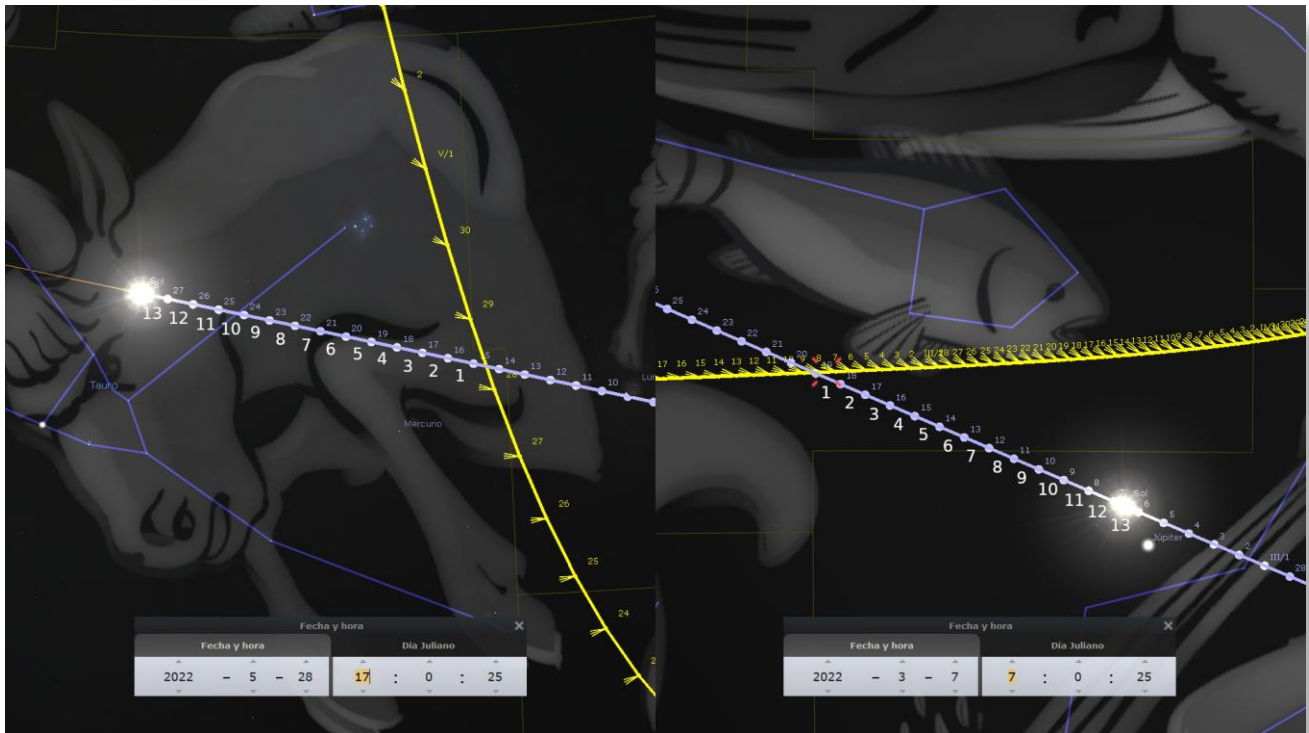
2

V/1

30

29

Sol

27 26 25 24 23 22 21 20 19 18 17 16 15 14 13 12 11 10

13 12 11 10 9 8 7 6 5 4 3 2 1

Tauro

Mercurio

Lu

27

26

25

24

Fecha y hora

Fecha y hora | Día Juliano

2022 – 5 – 28 | 17 : 0 : 25

25 24 23 22 21 20 19

17 16 15 14 13 12 11 10 9 8 7 6 5 4 3 2 III/1 28 27 26 25 24 23 22 21 20 19 18 17 16 15 14 13 12 11 10 9 8 7 6 5 4 3 2 II/1

1 2 3 4 5 6 7 8 9 10 11 12 13

17 16 15 14 13 12 11 10 9 8

Sol

6 5 4 3 2

Júpiter

III/1

28

Fecha y hora

Fecha y hora | Día Juliano

2022 – 3 – 7 | 7 : 0 : 25